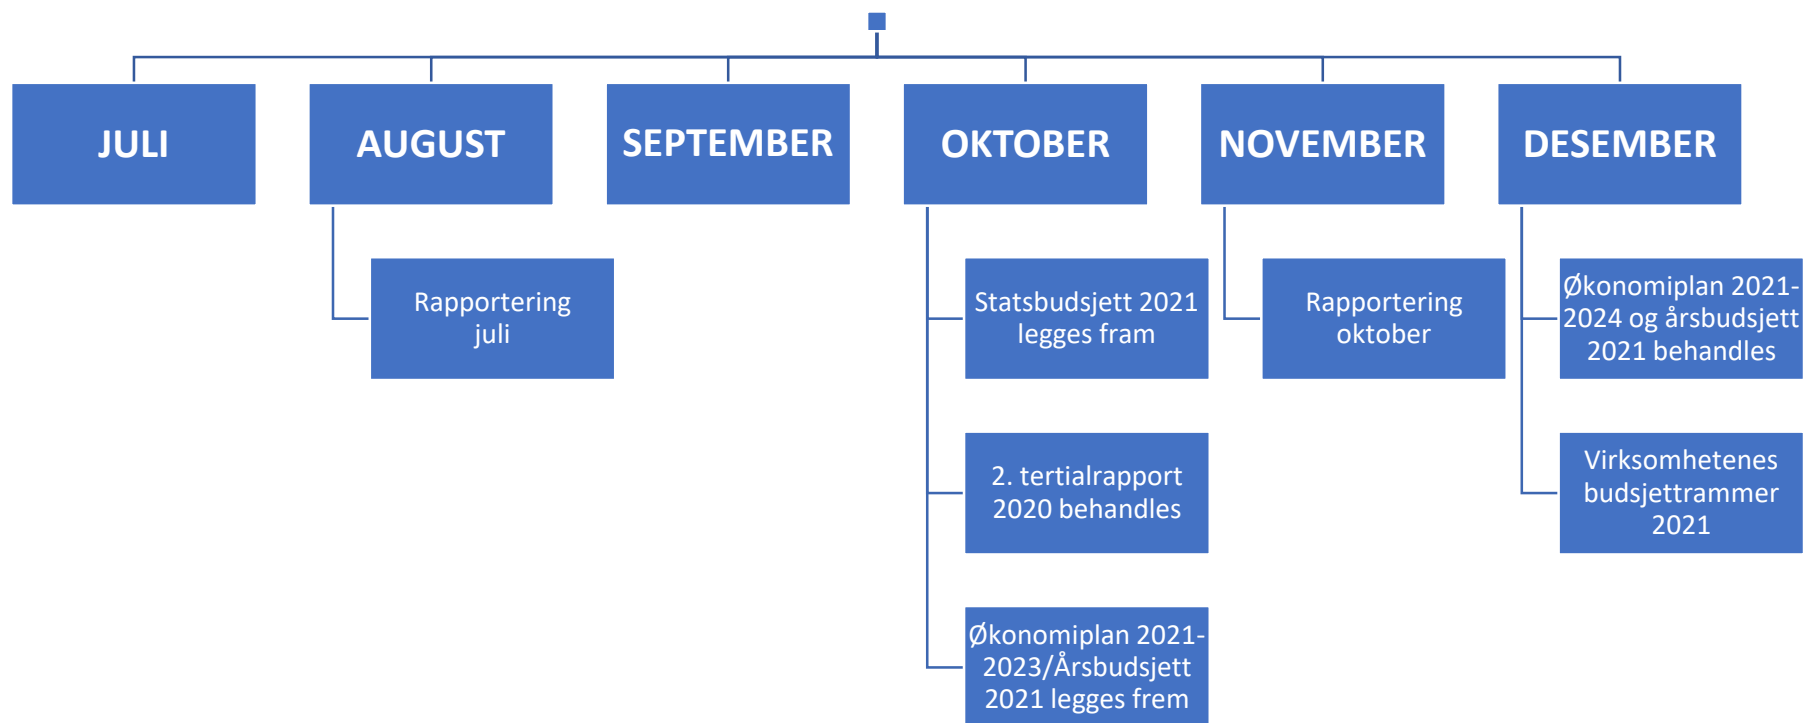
JULI

AUGUST

Rapportering juli

SEPTEMBER

OKTOBER

Statsbudsjett 2021 legges fram

2. tertialrapport 2020 behandles

Økonomiplan 2021-2023/Årsbudsjett 2021 legges frem

NOVEMBER

Rapportering oktober

DESEMBER

Økonomiplan 2021-2024 og årsbudsjett 2021 behandles

Virksomhetenes budsjettrammer 2021